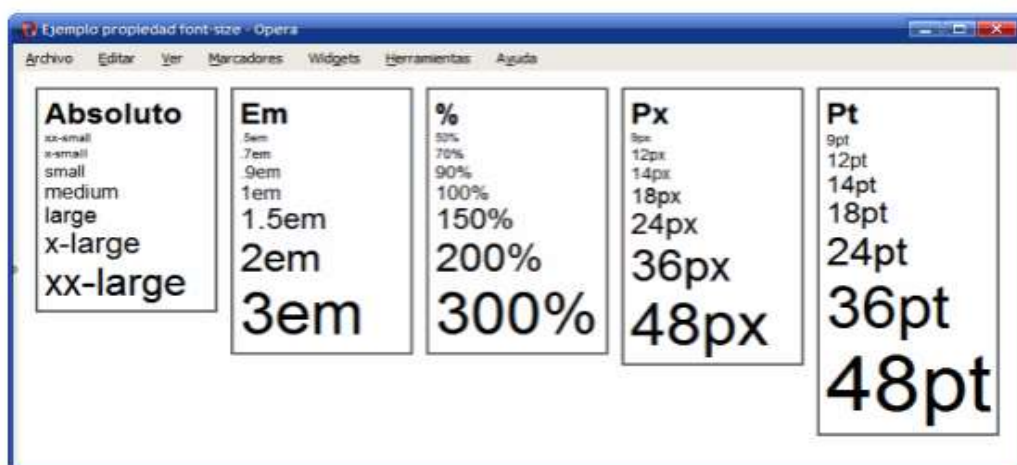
Ejemplo propiedad font-size - Opera

Archivo Editar Ver Marcadores Widgets Herramientas Ayuda

Absoluto
xx-small
x-small
small
medium
large
x-large
xx-large

Em
.5em
.7em
.9em
1em
1.5em
2em
3em

%
50%
70%
90%
100%
150%
200%
300%

Px
9px
12px
14px
18px
24px
36px
48px

Pt
9pt
12pt
14pt
18pt
24pt
36pt
48pt